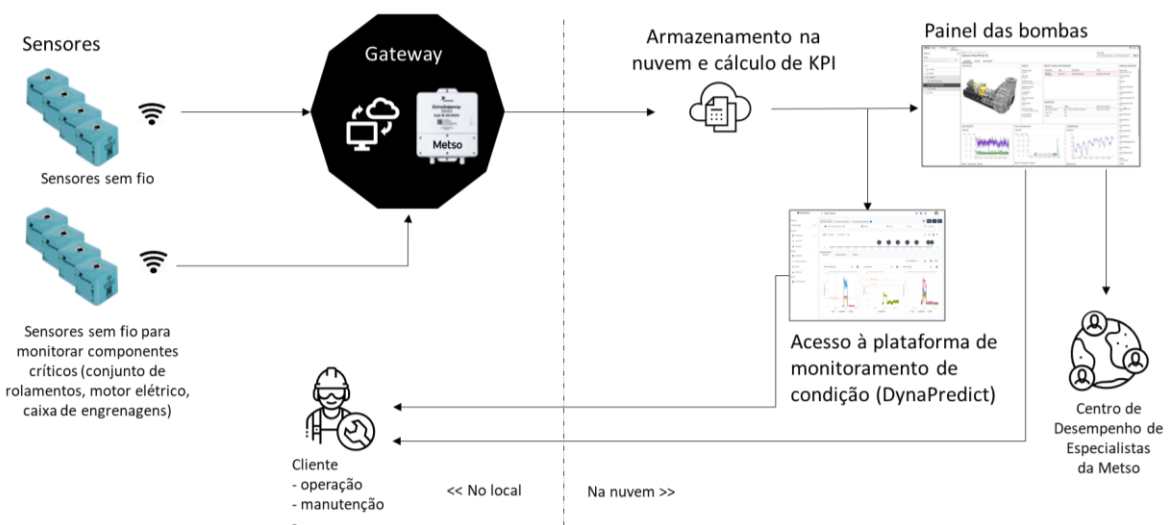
Sensores

Sensores sem fio

Sensores sem fio para monitorar componentes críticos (conjunto de rolamentos, motor elétrico, caixa de engrenagens)

Gateway

Metso

Armazenamento na nuvem e cálculo de KPI

Painel das bombas

Acesso à plataforma de monitoramento de condição (DynaPredict)

Centro de Desempenho de Especialistas da Metso

Cliente
- operação
- manutenção

<< No local

Na nuvem >>